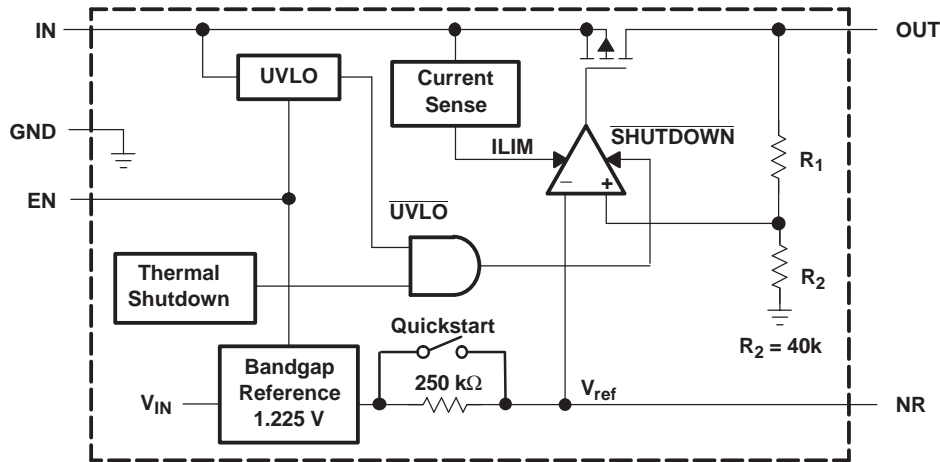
IN

OUT

UVLO

Current Sense

GND

ILIM

$\overline{\text{SHUTDOWN}}$

$R_1$

EN

$\overline{\text{UVLO}}$

−

+

Thermal Shutdown

$R_2$

Quickstart

$R_2 = 40k$

Bandgap Reference 1.225 V

$V_{IN}$

250 kΩ

$V_{ref}$

NR